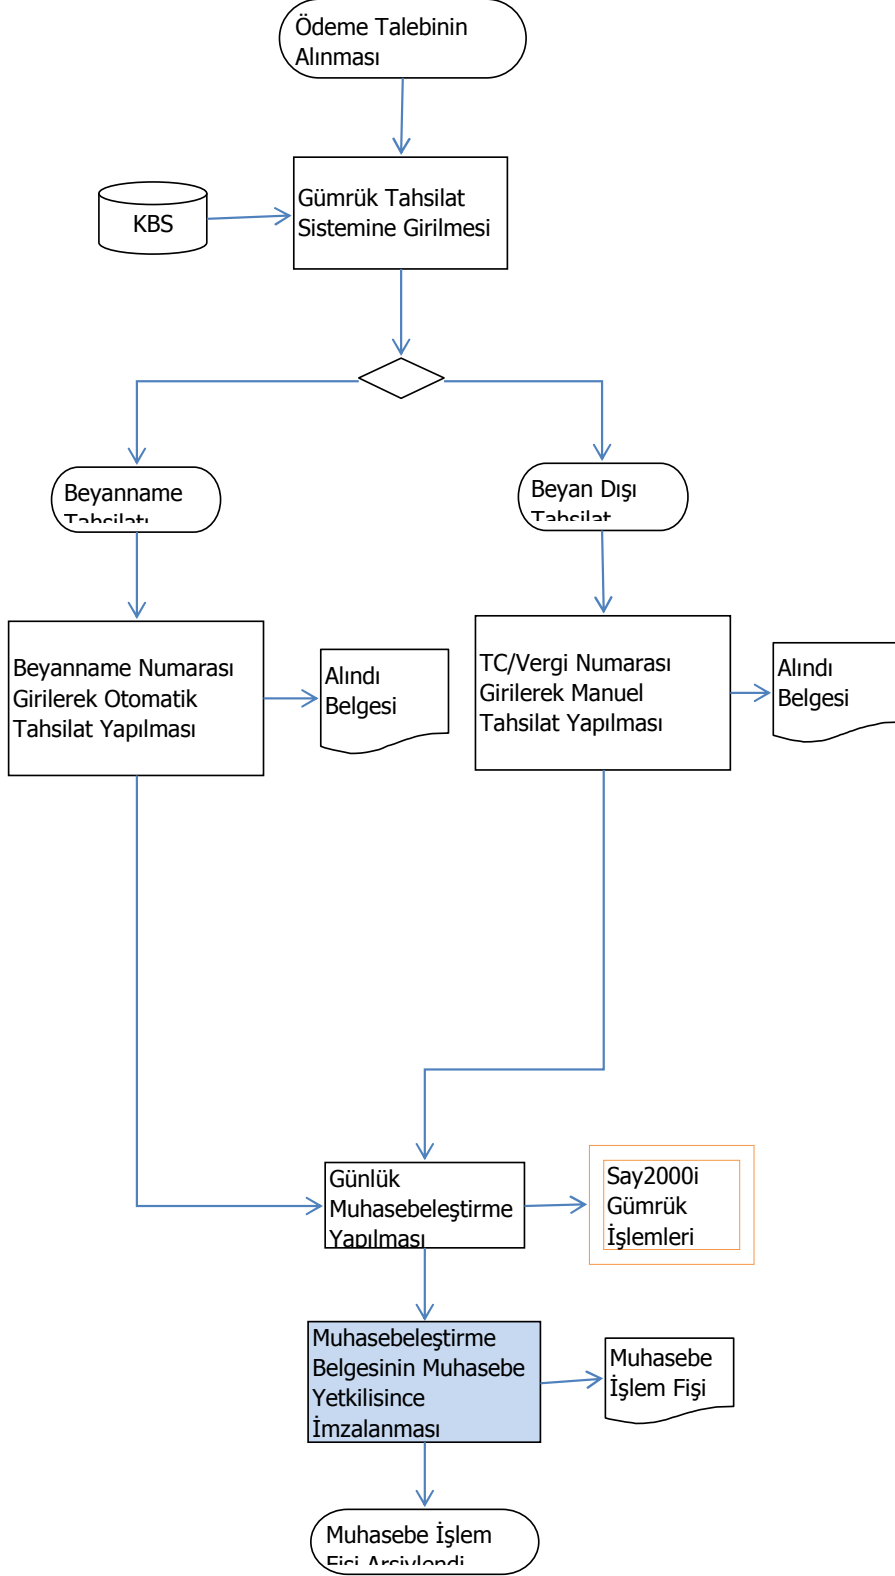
Ödeme Talebinin Alınması

KBS

Gümrük Tahsilat Sistemine Girilmesi

Beyanname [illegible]

Beyan Dışı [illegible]

Beyanname Numarası Girilerek Otomatik Tahsilat Yapılması

Alındı Belgesi

TC/Vergi Numarası Girilerek Manuel Tahsilat Yapılması

Alındı Belgesi

Günlük Muhasebeleştirme Yapılması

Say2000i Gümrük İşlemleri

Muhasebeleştirme Belgesinin Muhasebe Yetkilisince İmzalanması

Muhasebe İşlem Fişi

Muhasebe İşlem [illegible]